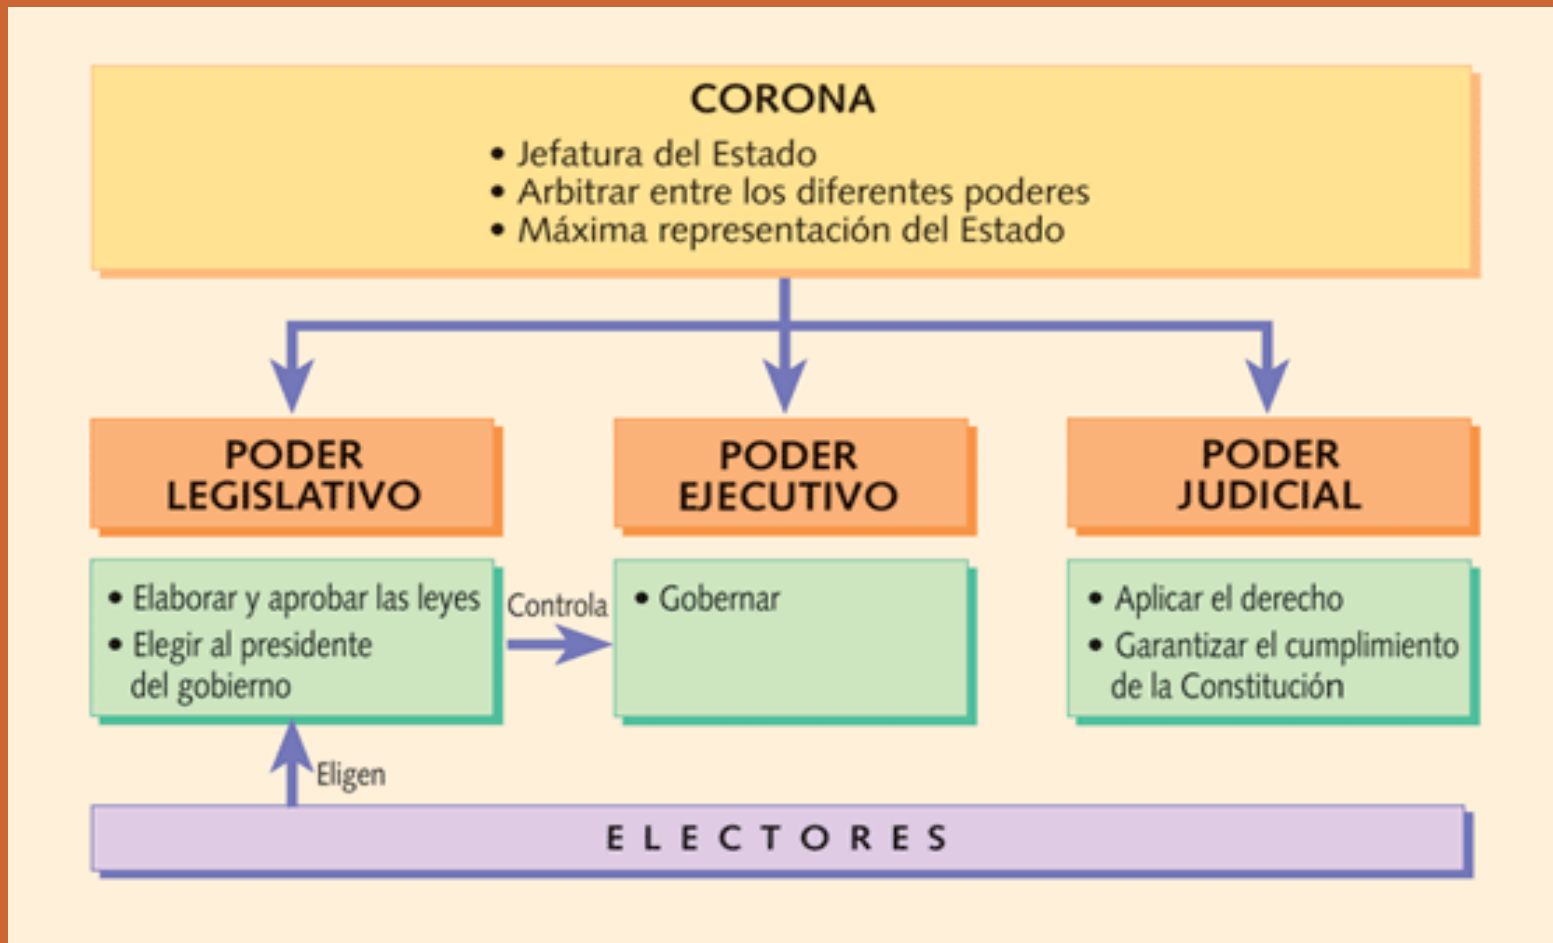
CORONA

• Jefatura del Estado
• Arbitrar entre los diferentes poderes
• Máxima representación del Estado

PODER LEGISLATIVO

PODER EJECUTIVO

PODER JUDICIAL

• Elaborar y aprobar las leyes
• Elegir al presidente del gobierno

Controla

• Gobernar

• Aplicar el derecho
• Garantizar el cumplimiento de la Constitución

Eligen

ELECTORES